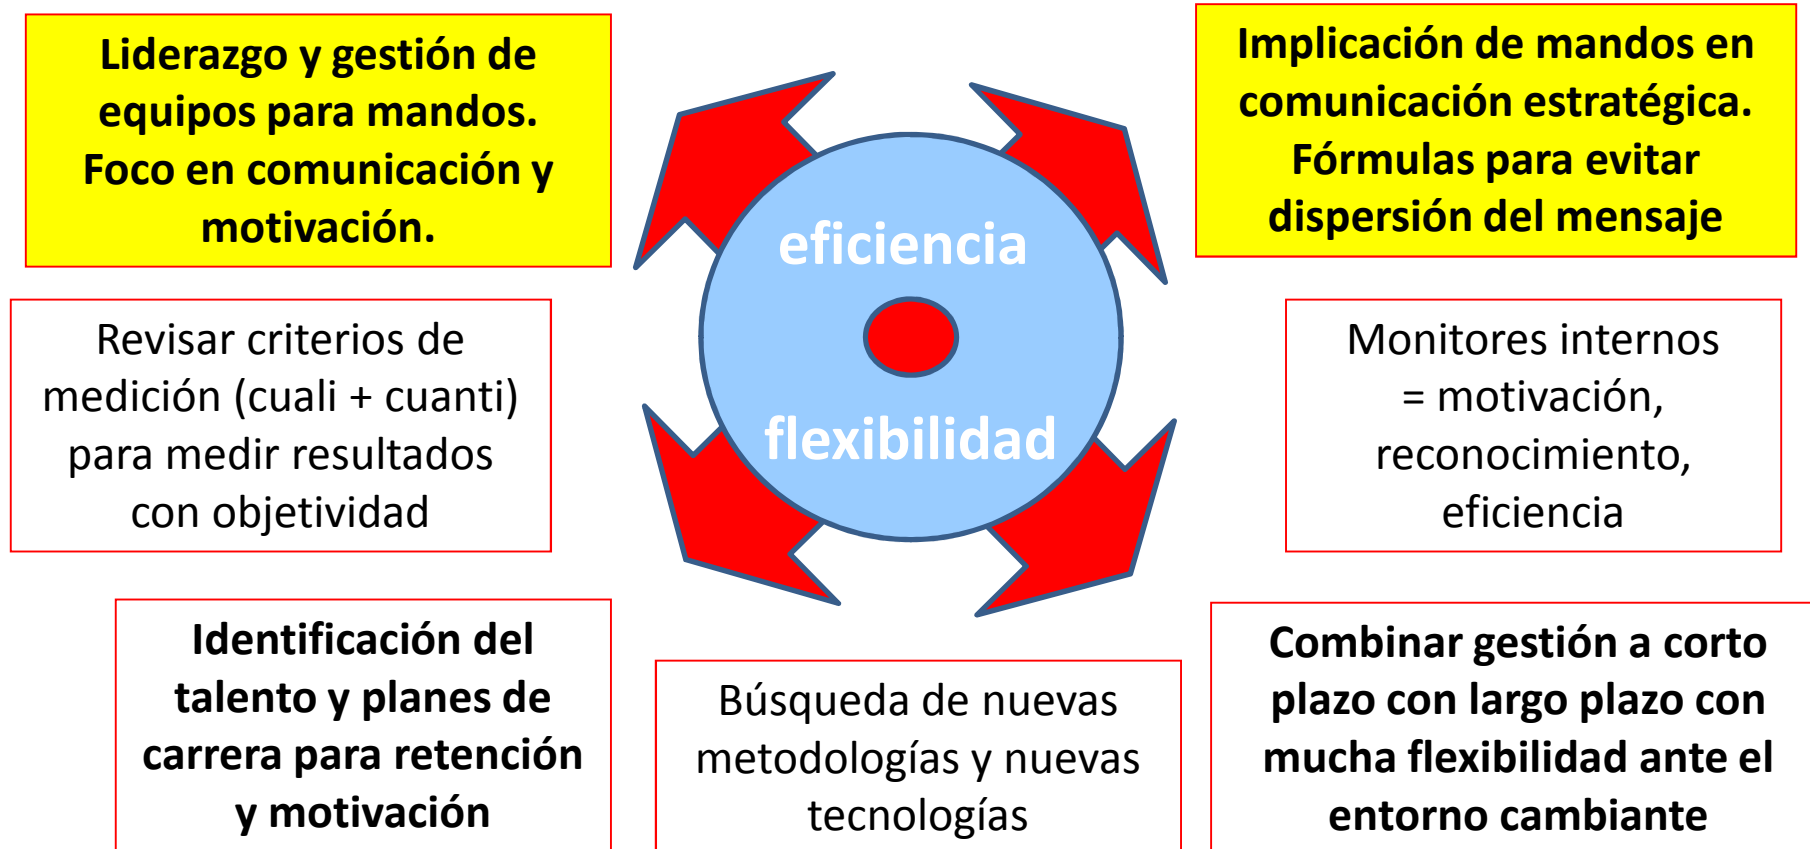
Liderazgo y gestión de equipos para mandos. Foco en comunicación y motivación.

Implicación de mandos en comunicación estratégica. Fórmulas para evitar dispersión del mensaje

eficiencia

flexibilidad

Revisar criterios de medición (cuali + cuanti) para medir resultados con objetividad

Monitores internos = motivación, reconocimiento, eficiencia

Identificación del talento y planes de carrera para retención y motivación

Búsqueda de nuevas metodologías y nuevas tecnologías

Combinar gestión a corto plazo con largo plazo con mucha flexibilidad ante el entorno cambiante